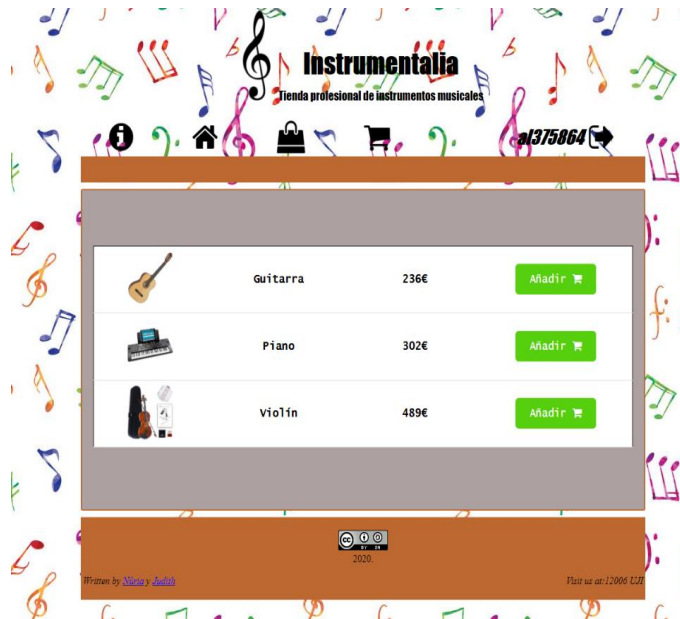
Instrumentalia
Tienda profesional de instrumentos musicales

al375864

| | Guitarra | 236€ | Añadir |
|---|---|---|---|
| | Piano | 302€ | Añadir |
| | Violín | 489€ | Añadir |

cc BY SA
2020.

Written by Núria y Judith

Visit us at:12006 UJI